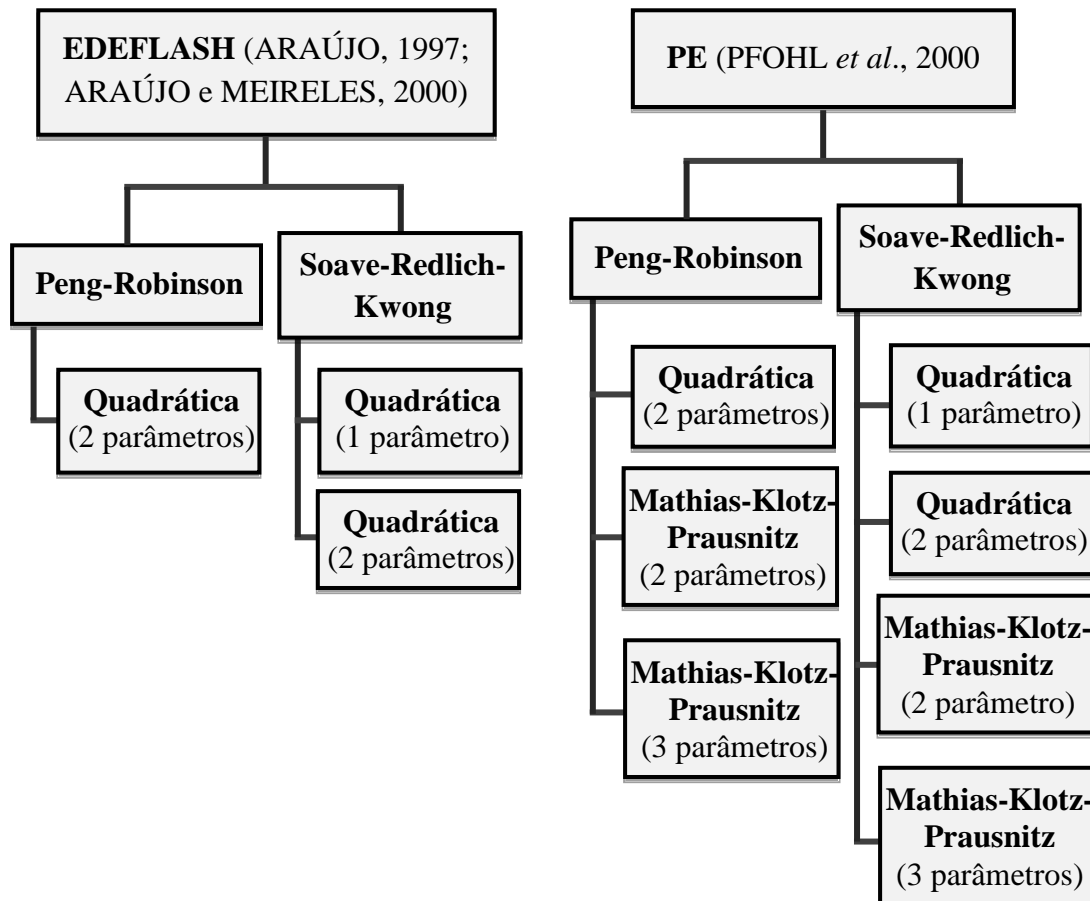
EDEFLASH (ARAÚJO, 1997; ARAÚJO e MEIRELES, 2000)

Peng-Robinson

Quadrática (2 parâmetros)

Soave-Redlich-Kwong

Quadrática (1 parâmetro)

Quadrática (2 parâmetros)

PE (PFOHL *et al*., 2000

Peng-Robinson

Quadrática (2 parâmetros)

Mathias-Klotz-Prausnitz (2 parâmetros)

Mathias-Klotz-Prausnitz (3 parâmetros)

Soave-Redlich-Kwong

Quadrática (1 parâmetro)

Quadrática (2 parâmetros)

Mathias-Klotz-Prausnitz (2 parâmetro)

Mathias-Klotz-Prausnitz (3 parâmetros)